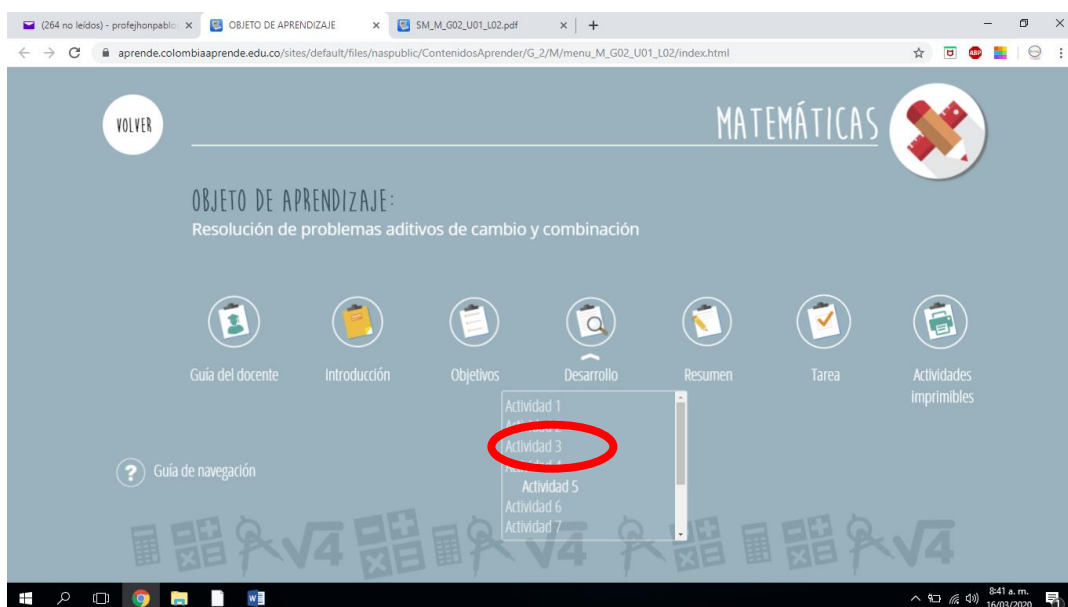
(264 no leídos) - profejhonpablo ×
OBJETO DE APRENDIZAJE ×
SM_M_G02_U01_L02.pdf ×

aprende.colombiaaprende.edu.co/sites/default/files/naspublic/ContenidosAprender/G_2/M/menu_M_G02_U01_L02/index.html

VOLVER

MATEMÁTICAS

OBJETO DE APRENDIZAJE:
Resolución de problemas aditivos de cambio y combinación

Guía del docente
Introducción
Objetivos
Desarrollo
Resumen
Tarea
Actividades imprimibles

Actividad 1
Actividad 2
Actividad 3
Actividad 4
Actividad 5
Actividad 6
Actividad 7

? Guía de navegación

8:41 a. m.
16/03/2020